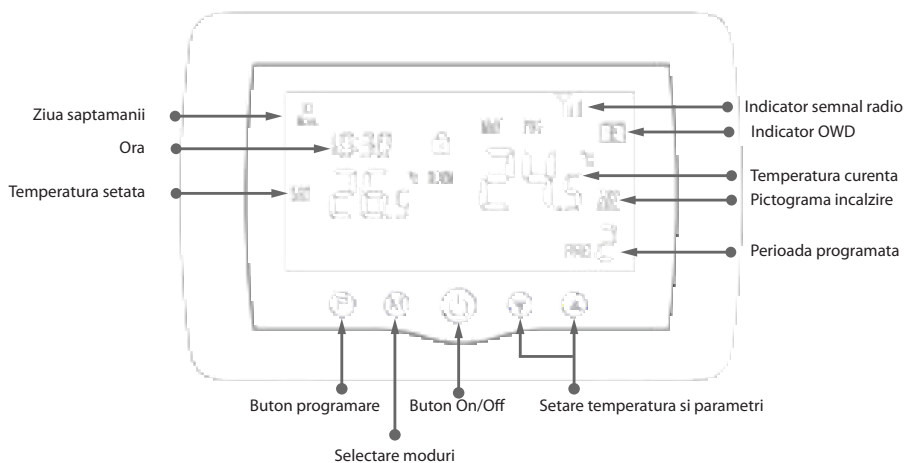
Ziua saptamanii
Ora
Temperatura setata
Indicator semnal radio
Indicator OWD
Temperatura curenta
Pictograma incalzire
Perioada programata

10:30
26.5
24.5
2

Buton programare
Buton On/Off
Setare temperatura si parametri
Selectare moduri